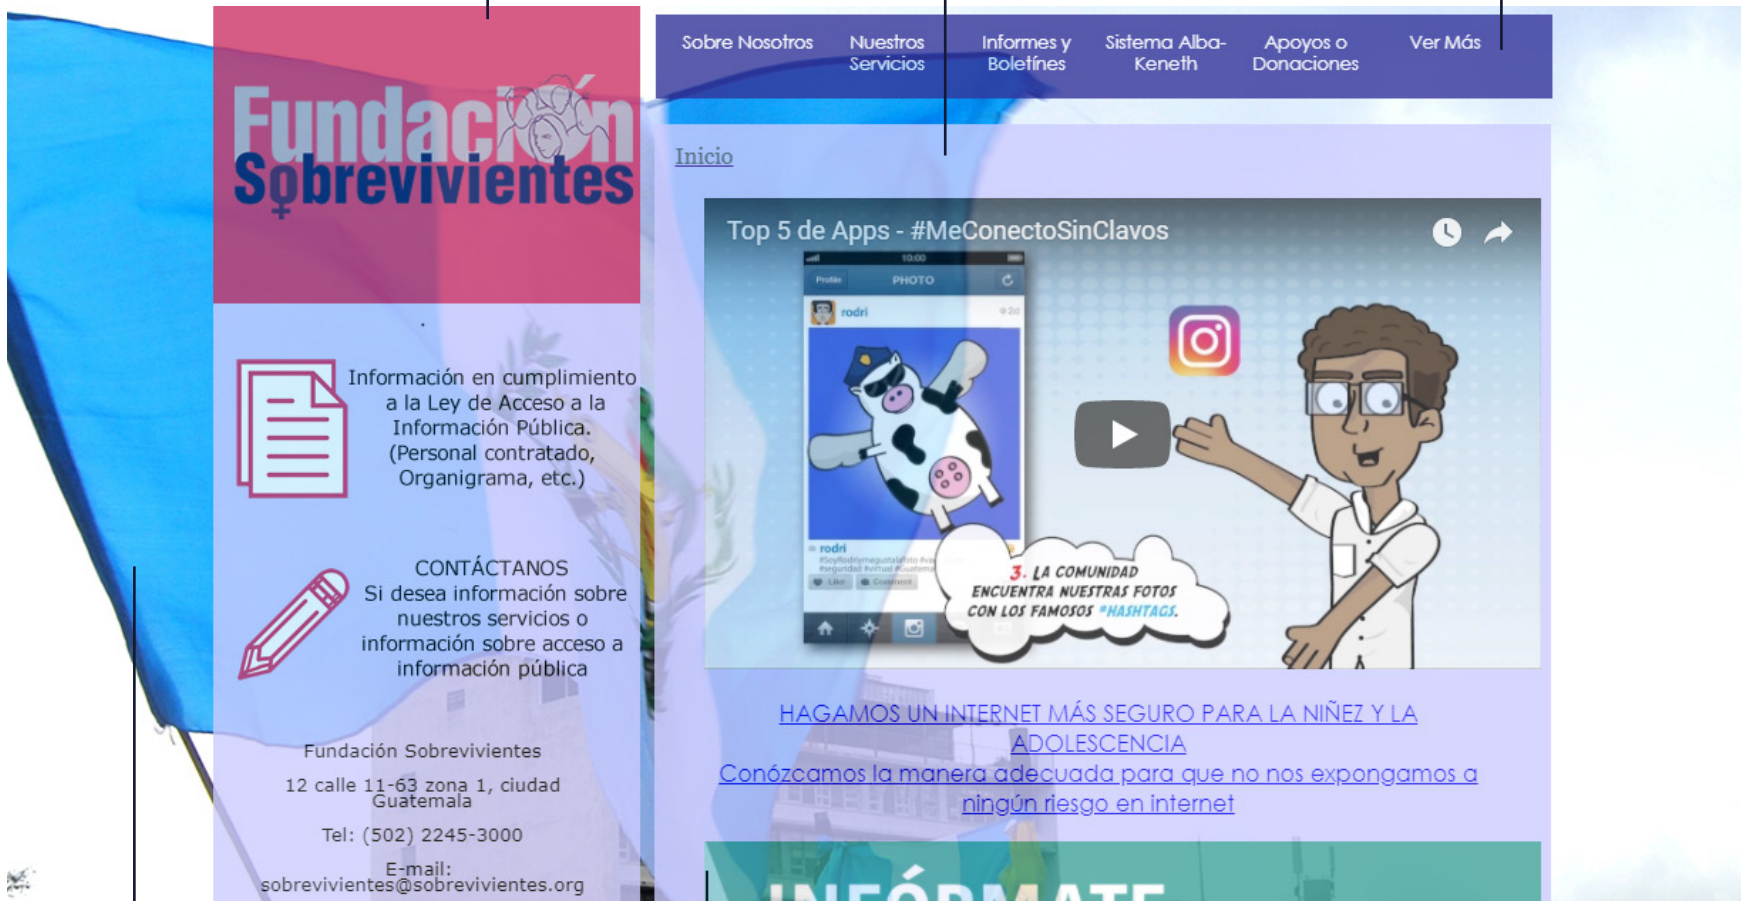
Fundación Sobrevivientes

Sobre Nosotros
Nuestros Servicios
Informes y Boletínes
Sistema Alba-Keneth
Apoyos o Donaciones
Ver Más

Inicio

Top 5 de Apps - #MeConectoSinClavos

PHOTO
rodri
rodri

3. LA COMUNIDAD ENCUENTRA NUESTRAS FOTOS CON LOS FAMOSOS #HASHTAGS.

Información en cumplimiento a la Ley de Acceso a la Información Pública. (Personal contratado, Organigrama, etc.)

CONTÁCTANOS
Si desea información sobre nuestros servicios o información sobre acceso a información pública

HAGAMOS UN INTERNET MÁS SEGURO PARA LA NIÑEZ Y LA ADOLESCENCIA
Conózcamos la manera adecuada para que no nos expongamos a ningún riesgo en internet

Fundación Sobrevivientes

12 calle 11-63 zona 1, ciudad Guatemala

Tel: (502) 2245-3000

E-mail: sobrevivientes@sobrevivientes.org

INFÓRMATE